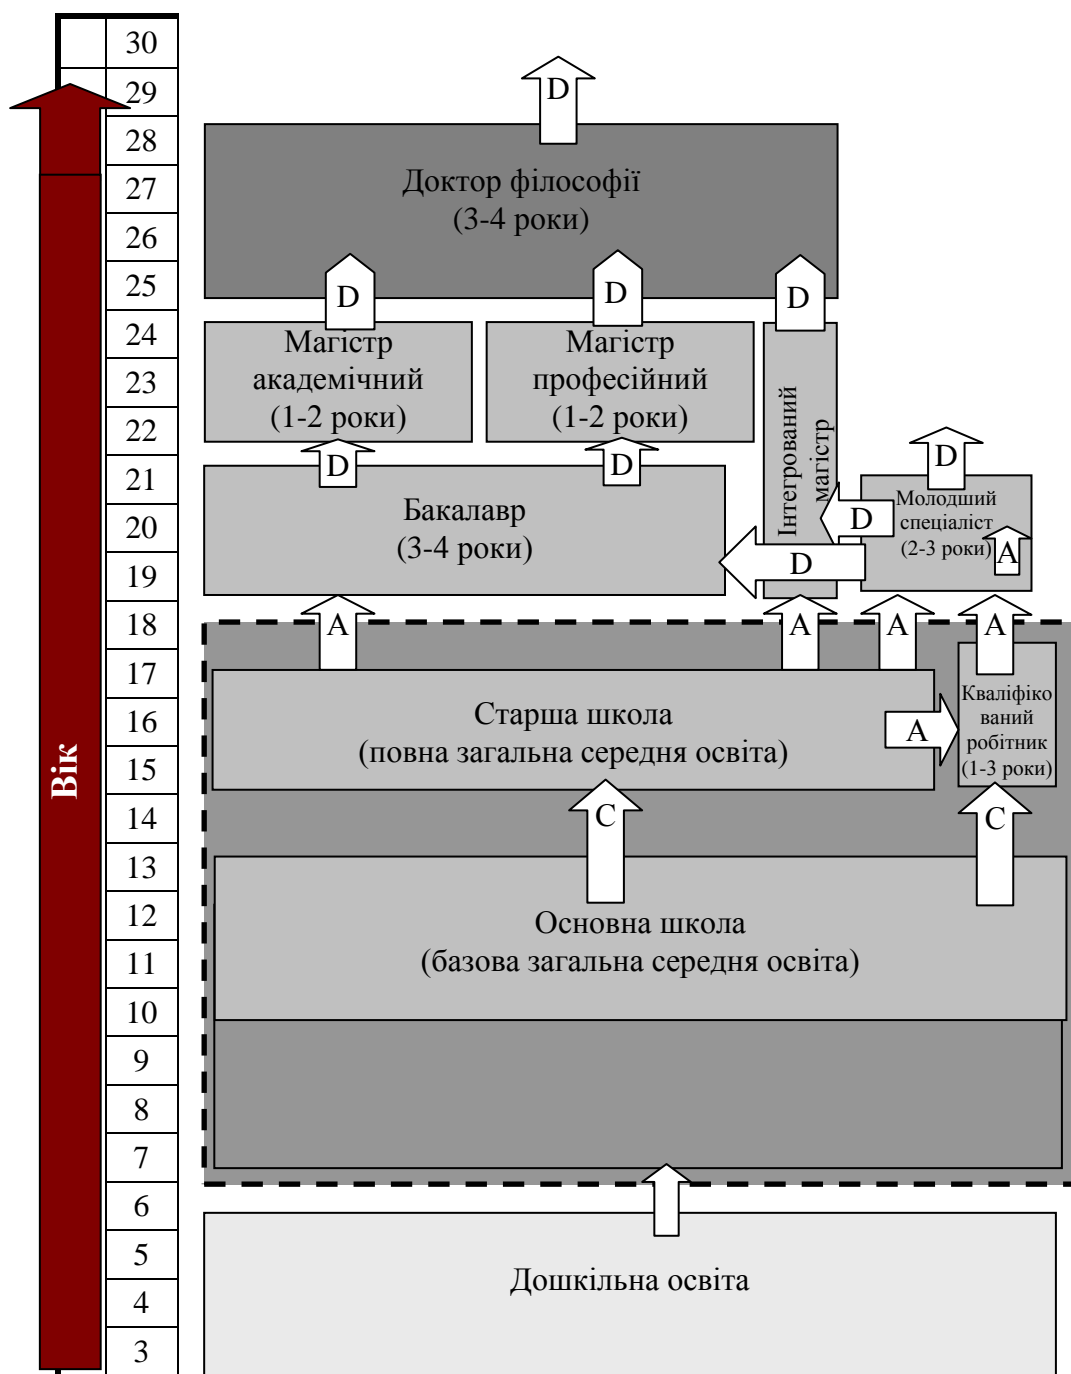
30
29
28
27
26
25
24
23
22
21
20
19
18
17
16
15
14
13
12
11
10
9
8
7
6
5
4
3

Вік

D

Доктор філософії
(3-4 роки)

D D D

Магістр академічний (1-2 роки)

Магістр професійний (1-2 роки)

Інтегрований магістр

D D

D

Бакалавр
(3-4 роки)

Молодший спеціаліст (2-3 роки)

D

D

A

A A A A

Старша школа
(повна загальна середня освіта)

A

Кваліфікований робітник (1-3 роки)

C C

Основна школа
(базова загальна середня освіта)

Дошкільна освіта